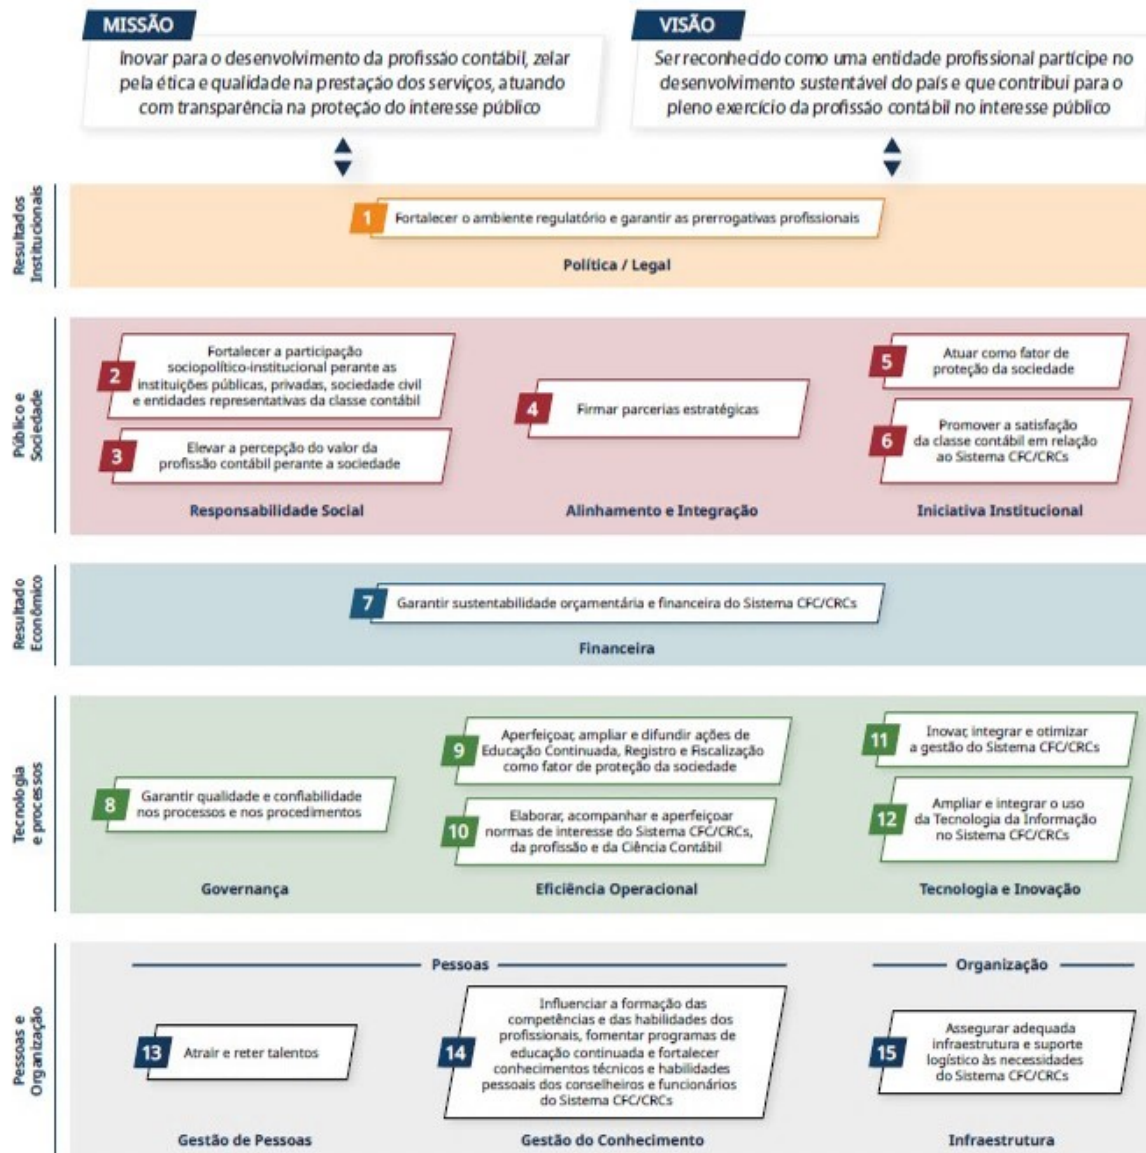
MISSÃO
Inovar para o desenvolvimento da profissão contábil, zelar pela ética e qualidade na prestação dos serviços, atuando com transparência na proteção do interesse público

VISÃO
Ser reconhecido como uma entidade profissional partícipe no desenvolvimento sustentável do país e que contribui para o pleno exercício da profissão contábil no interesse público

Resultados Institucionais

1 Fortalecer o ambiente regulatório e garantir as prerrogativas profissionais

Política / Legal

Público e Sociedade

2 Fortalecer a participação sociopolítico-institucional perante as instituições públicas, privadas, sociedade civil e entidades representativas da classe contábil

3 Elevar a percepção do valor da profissão contábil perante a sociedade

Responsabilidade Social

4 Firmar parcerias estratégicas

Alinhamento e Integração

5 Atuar como fator de proteção da sociedade

6 Promover a satisfação da classe contábil em relação ao Sistema CFC/CRCs

Iniciativa Institucional

Resultado Econômico

7 Garantir sustentabilidade orçamentária e financeira do Sistema CFC/CRCs

Financeira

Tecnologia e processos

8 Garantir qualidade e confiabilidade nos processos e nos procedimentos

Governança

9 Aperfeiçoar, ampliar e difundir ações de Educação Continuada, Registro e Fiscalização como fator de proteção da sociedade

10 Elaborar, acompanhar e aperfeiçoar normas de interesse do Sistema CFC/CRCs, da profissão e da Ciência Contábil

Eficiência Operacional

11 Inovar, integrar e otimizar a gestão do Sistema CFC/CRCs

12 Ampliar e integrar o uso da Tecnologia da Informação no Sistema CFC/CRCs

Tecnologia e Inovação

Pessoas e Organização

Pessoas

13 Atrair e reter talentos

Gestão de Pessoas

14 Influenciar a formação das competências e das habilidades dos profissionais, fomentar programas de educação continuada e fortalecer conhecimentos técnicos e habilidades pessoais dos conselheiros e funcionários do Sistema CFC/CRCs

Gestão do Conhecimento

Organização

15 Assegurar adequada infraestrutura e suporte logístico às necessidades do Sistema CFC/CRCs

Infraestrutura